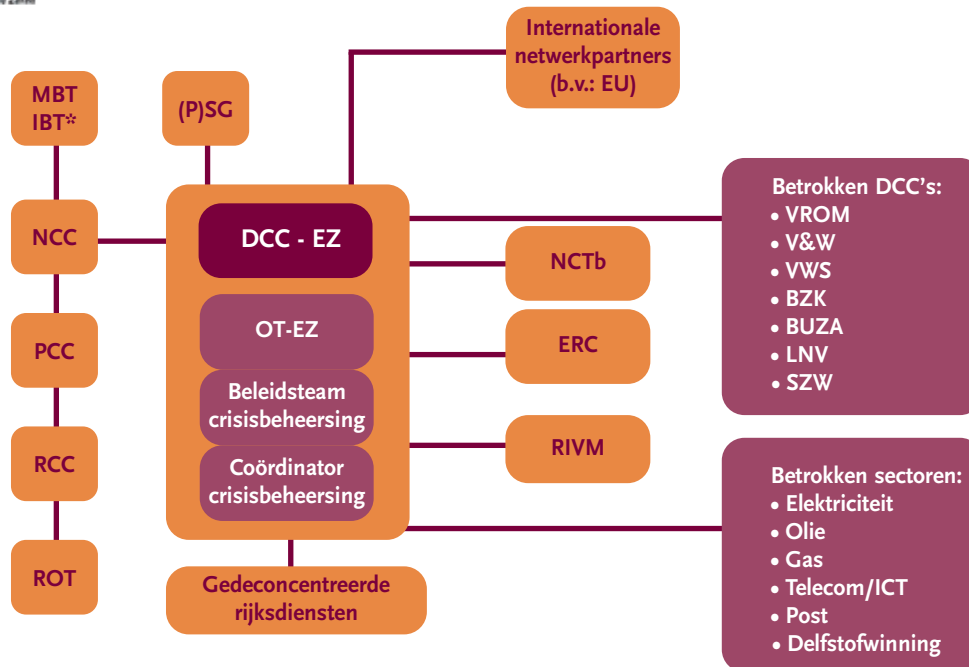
Internationale netwerkpartners (b.v.: EU)

MBT IBT*

(P)SG

NCC

DCC - EZ

OT-EZ

Beleidsteam crisisbeheersing

Coördinator crisisbeheersing

PCC

RCC

ROT

Gedeconcentreerde rijksdiensten

NCTb

ERC

RIVM

Betrokken DCC's:
• VROM
• V&W
• VWS
• BZK
• BUZA
• LNV
• SZW

Betrokken sectoren:
• Elektriciteit
• Olie
• Gas
• Telecom/ICT
• Post
• Delfstofwinning